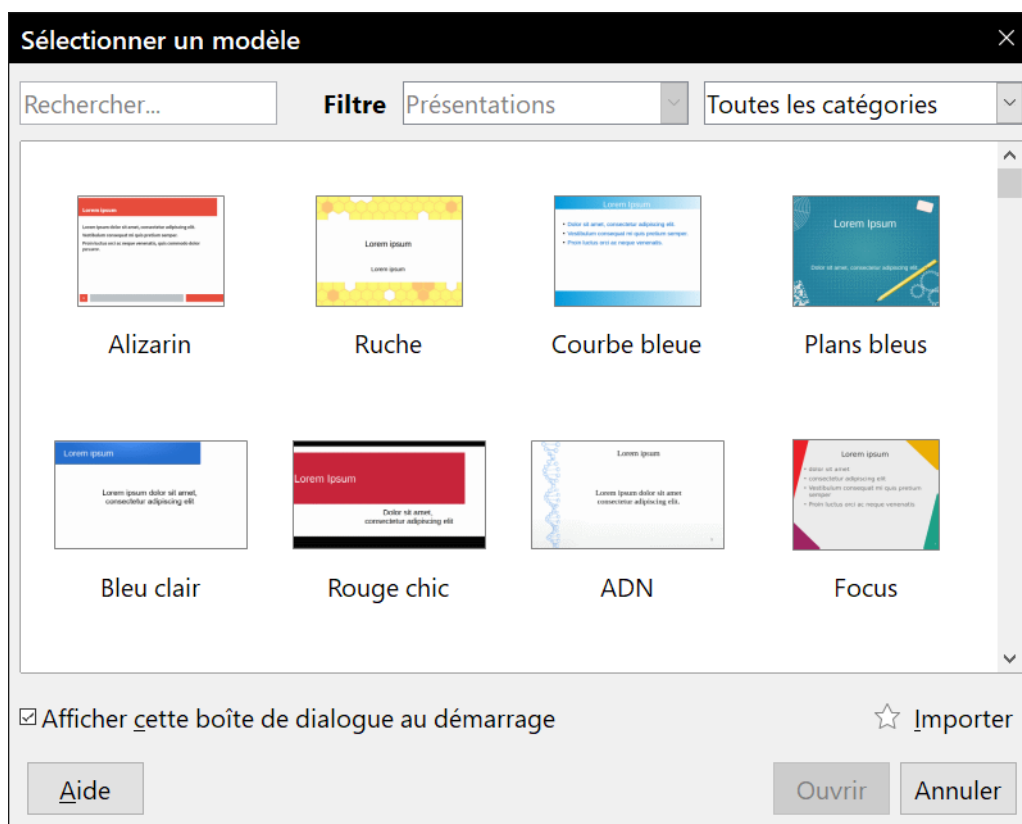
Sélectionner un modèle

Rechercher...

Filtre Présentations

Toutes les catégories

Lorem Ipsum
Lorem ipsum dolor sit amet, consectetur adipiscing elit.
Vestibulum consequat mi quis pretium semper.
Proin luctus orci ac neque venenatis, quis commodo dolor posuere.

Alizarin

Lorem ipsum
Lorem ipsum

Ruche

Lorem Ipsum
Dolor sit amet, consectetur adipiscing elit.
Vestibulum consequat mi quis pretium semper.
Proin luctus orci ac neque venenatis.

Courbe bleue

Lorem Ipsum
Dolor sit amet, consectetur adipiscing elit.

Plans bleus

Lorem ipsum
Lorem ipsum dolor sit amet, consectetur adipiscing elit

Bleu clair

Lorem Ipsum
Dolor sit amet, consectetur adipiscing elit

Rouge chic

Lorem ipsum
Lorem ipsum dolor sit amet consectetur adipiscing elit.

ADN

Lorem ipsum
dolor sit amet
consectetur adipiscing elit
Vestibulum consequat mi quis pretium semper
Proin luctus orci ac neque venenatis

Focus

☑ Afficher cette boîte de dialogue au démarrage

Importer

Aide

Ouvrir

Annuler